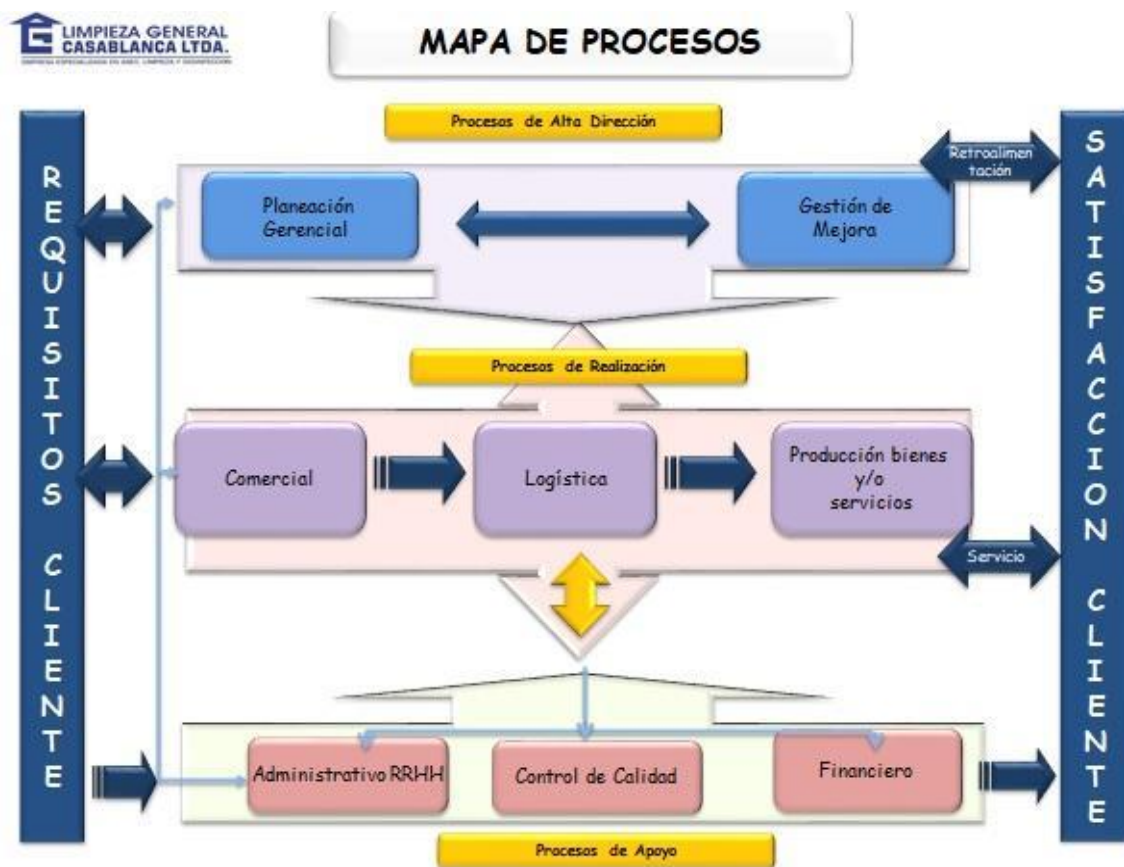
LIMPIEZA GENERAL CASABLANCA LTDA.
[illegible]

MAPA DE PROCESOS

REQUISITOS CLIENTE

Procesos de Alta Dirección

Planeación Gerencial

Gestión de Mejora

Retroalimentación

Procesos de Realización

Comercial

Logística

Producción bienes y/o servicios

Servicio

Administrativo RRHH

Control de Calidad

Financiero

Procesos de Apoyo

SATISFACCION CLIENTE